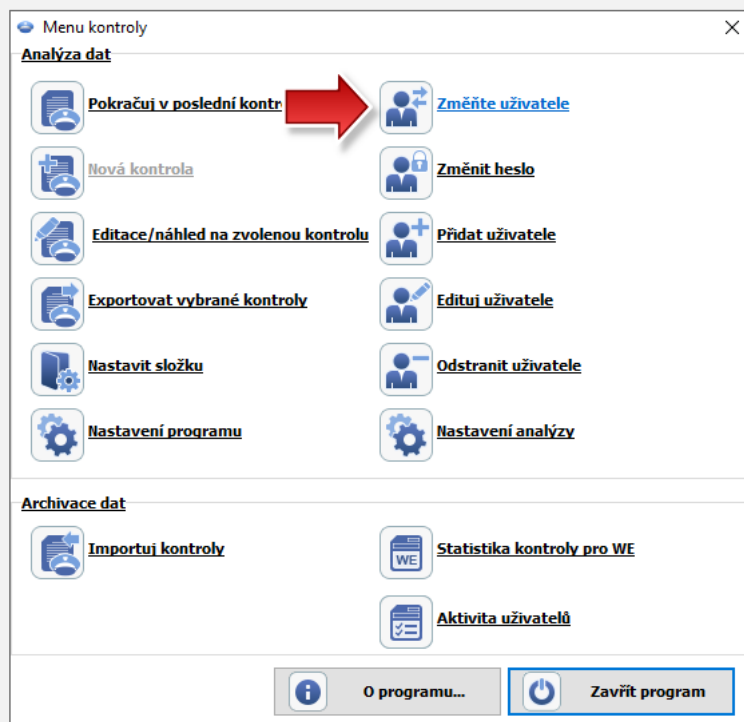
Menu kontroly

Analýza dat

Pokračuj v poslední kontr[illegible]

Změňte uživatele

Nová kontrola

Změnit heslo

Editace/náhled na zvolenou kontrolu

Přidat uživatele

Exportovat vybrané kontroly

Edituj uživatele

Nastavit složku

Odstranit uživatele

Nastavení programu

Nastavení analýzy

Archivace dat

Importuj kontroly

WE

Statistika kontroly pro WE

Aktivita uživatelů

O programu...

Zavřít program